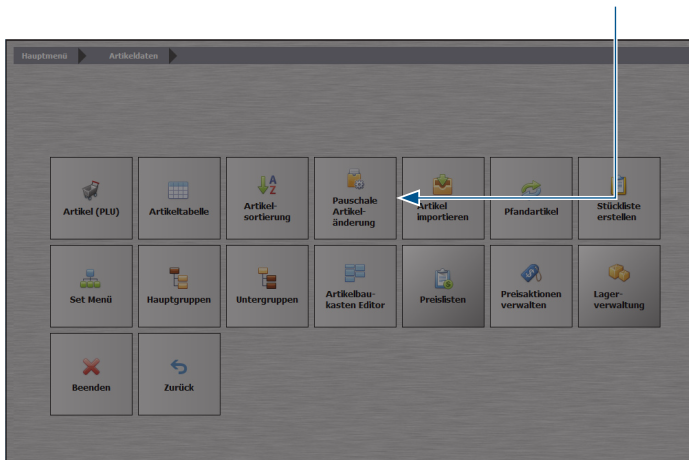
Hauptmenü Artikeldaten

Artikel (PLU)
Artikeltabelle
Artikelsortierung
Pauschale Artikeländerung
Artikel importieren
Pfandartikel
Stückliste erstellen

Set Menü
Hauptgruppen
Untergruppen
Artikelbaukasten Editor
Preislisten
Preisaktionen verwalten
Lagerverwaltung

Beenden
Zurück